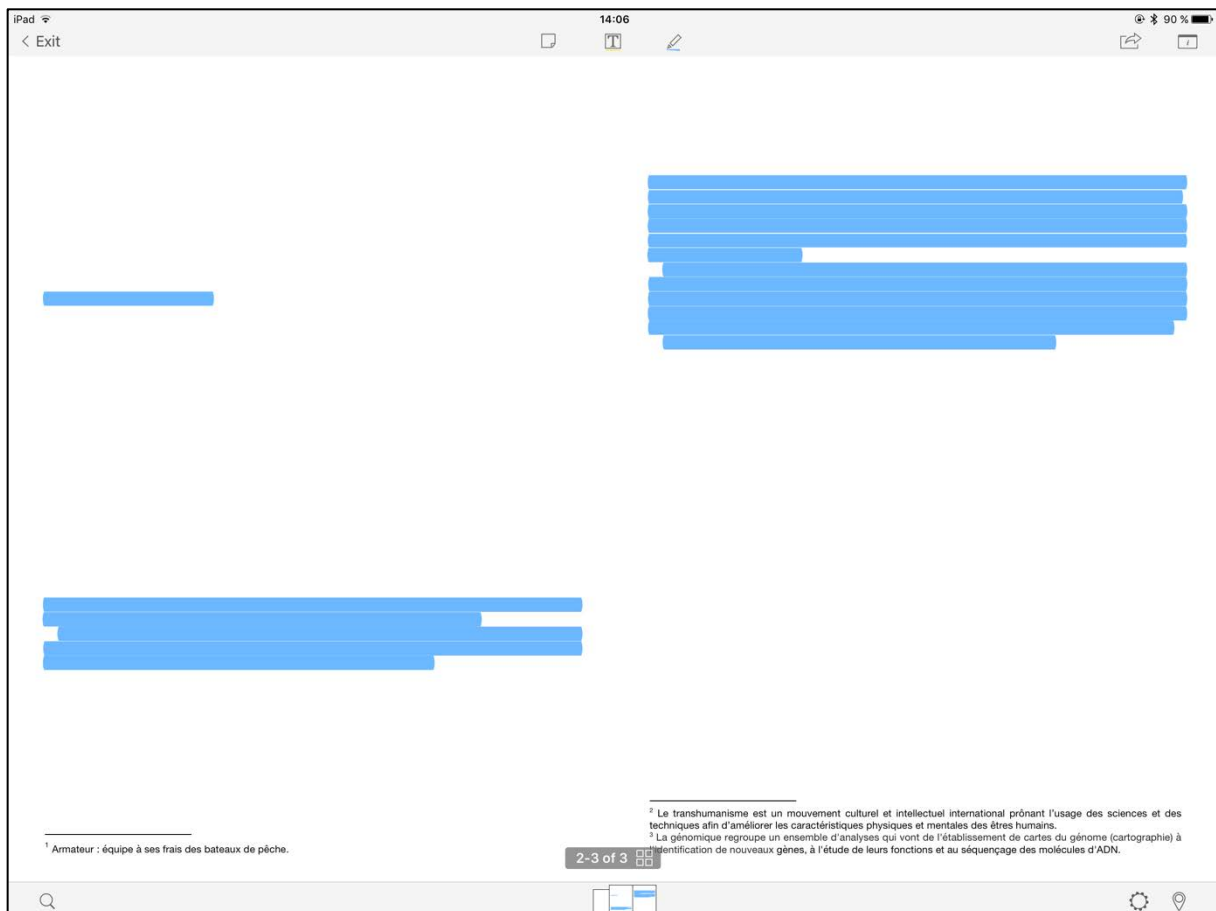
iPad

14:06

90 %

< Exit

$^1$ Armateur : équipe à ses frais des bateaux de pêche.

$^2$ Le transhumanisme est un mouvement culturel et intellectuel international prônant l'usage des sciences et des techniques afin d'améliorer les caractéristiques physiques et mentales des êtres humains.
$^3$ La génomique regroupe un ensemble d'analyses qui vont de l'établissement de cartes du génome (cartographie) à l'identification de nouveaux gènes, à l'étude de leurs fonctions et au séquençage des molécules d'ADN.

2-3 of 3